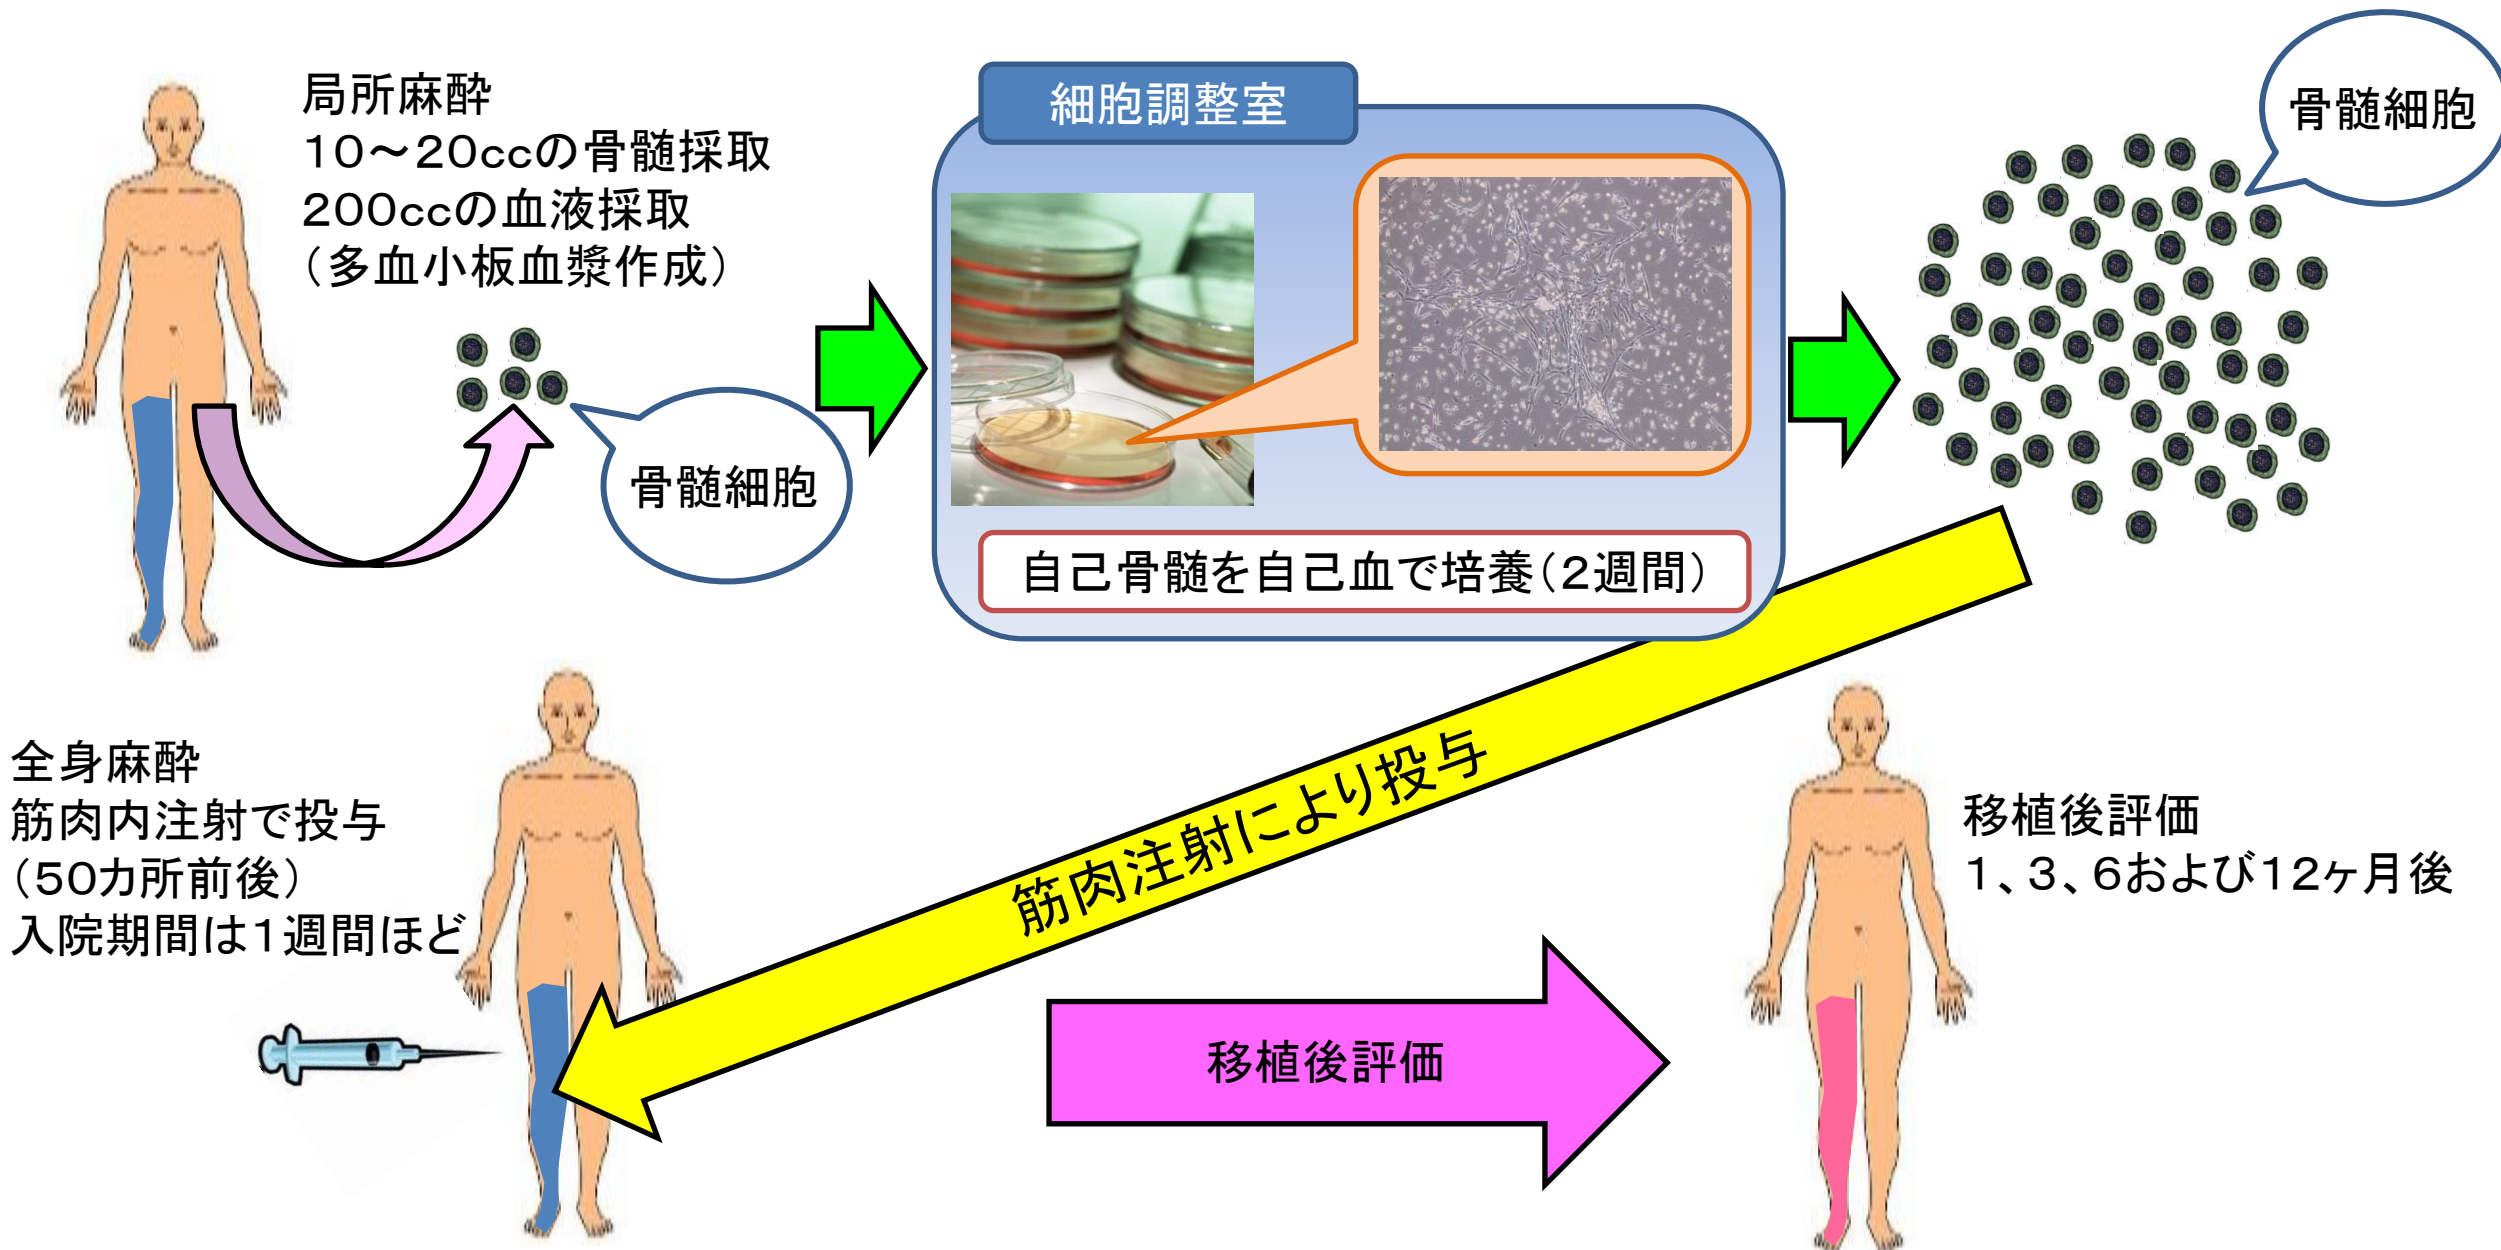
局所麻酔
10～20ccの骨髄採取
200ccの血液採取
（多血小板血漿作成）

骨髄細胞

細胞調整室

自己骨髄を自己血で培養（2週間）

骨髄細胞

筋肉注射により投与

全身麻酔
筋肉内注射で投与
（50カ所前後）
入院期間は1週間ほど

移植後評価

移植後評価
1、3、6および12ヶ月後